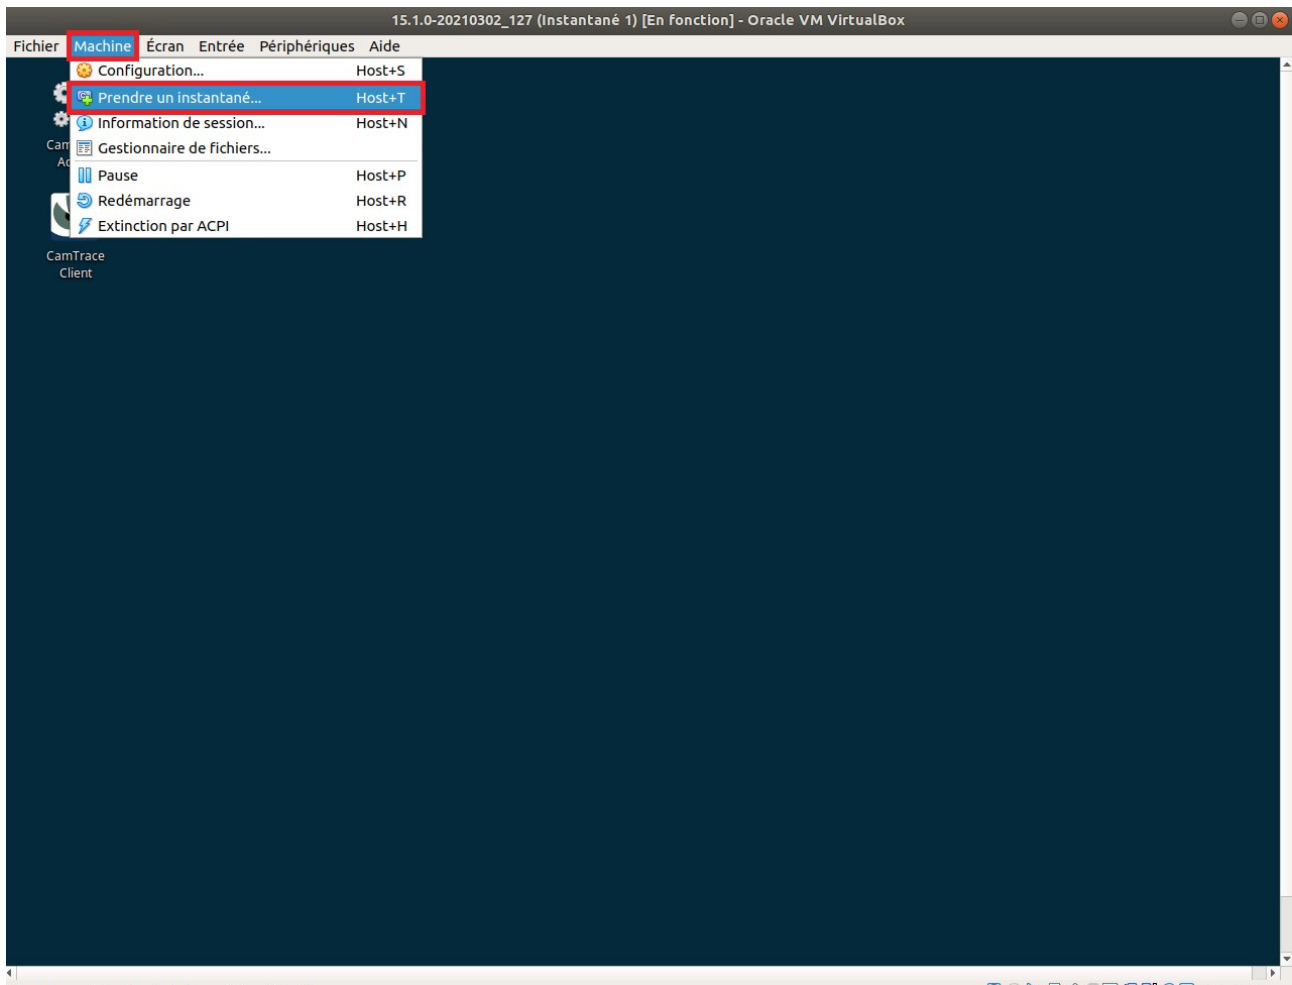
15.1.0-20210302_127 (Instantané 1) [En fonction] - Oracle VM VirtualBox

Fichier Machine Écran Entrée Périphériques Aide

Configuration... Host+S
Prendre un instantané... Host+T
Information de session... Host+N
Gestionnaire de fichiers...
Pause Host+P
Redémarrage Host+R
Extinction par ACPI Host+H

Cam
Ac

CamTrace Client